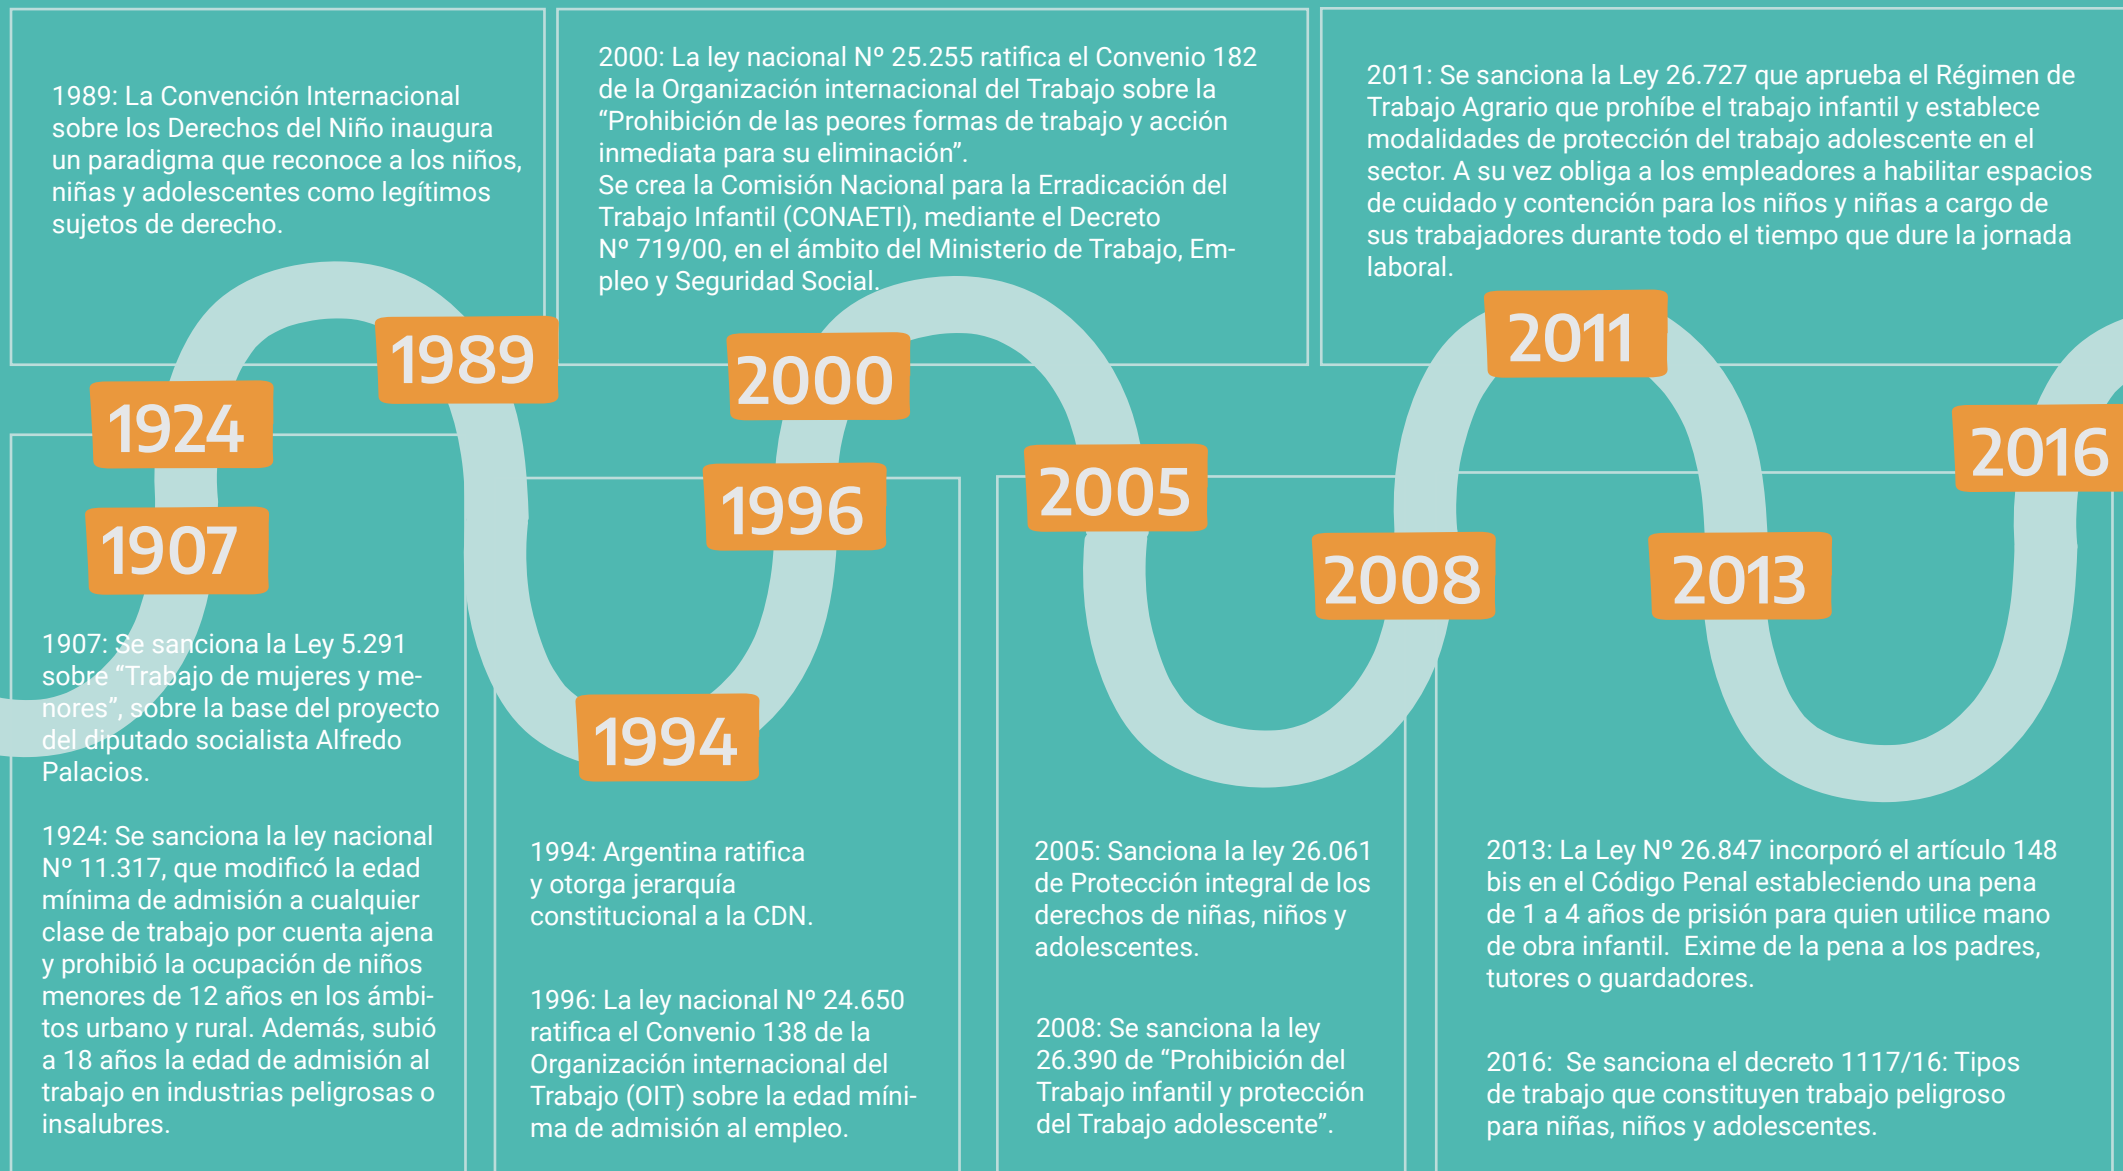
1989: La Convención Internacional sobre los Derechos del Niño inaugura un paradigma que reconoce a los niños, niñas y adolescentes como legítimos sujetos de derecho.

2000: La ley nacional Nº 25.255 ratifica el Convenio 182 de la Organización internacional del Trabajo sobre la "Prohibición de las peores formas de trabajo y acción inmediata para su eliminación".
Se crea la Comisión Nacional para la Erradicación del Trabajo Infantil (CONAETI), mediante el Decreto Nº 719/00, en el ámbito del Ministerio de Trabajo, Empleo y Seguridad Social.

2011: Se sanciona la Ley 26.727 que aprueba el Régimen de Trabajo Agrario que prohíbe el trabajo infantil y establece modalidades de protección del trabajo adolescente en el sector. A su vez obliga a los empleadores a habilitar espacios de cuidado y contención para los niños y niñas a cargo de sus trabajadores durante todo el tiempo que dure la jornada laboral.

1989

1924

1907

2000

1996

1994

2005

2008

2011

2013

2016

1907: Se sanciona la Ley 5.291 sobre "Trabajo de mujeres y menores", sobre la base del proyecto del diputado socialista Alfredo Palacios.

1924: Se sanciona la ley nacional Nº 11.317, que modificó la edad mínima de admisión a cualquier clase de trabajo por cuenta ajena y prohibió la ocupación de niños menores de 12 años en los ámbitos urbano y rural. Además, subió a 18 años la edad de admisión al trabajo en industrias peligrosas o insalubres.

1994: Argentina ratifica y otorga jerarquía constitucional a la CDN.

1996: La ley nacional Nº 24.650 ratifica el Convenio 138 de la Organización internacional del Trabajo (OIT) sobre la edad mínima de admisión al empleo.

2005: Sanciona la ley 26.061 de Protección integral de los derechos de niñas, niños y adolescentes.

2008: Se sanciona la ley 26.390 de "Prohibición del Trabajo infantil y protección del Trabajo adolescente".

2013: La Ley Nº 26.847 incorporó el artículo 148 bis en el Código Penal estableciendo una pena de 1 a 4 años de prisión para quien utilice mano de obra infantil. Exime de la pena a los padres, tutores o guardadores.

2016: Se sanciona el decreto 1117/16: Tipos de trabajo que constituyen trabajo peligroso para niñas, niños y adolescentes.